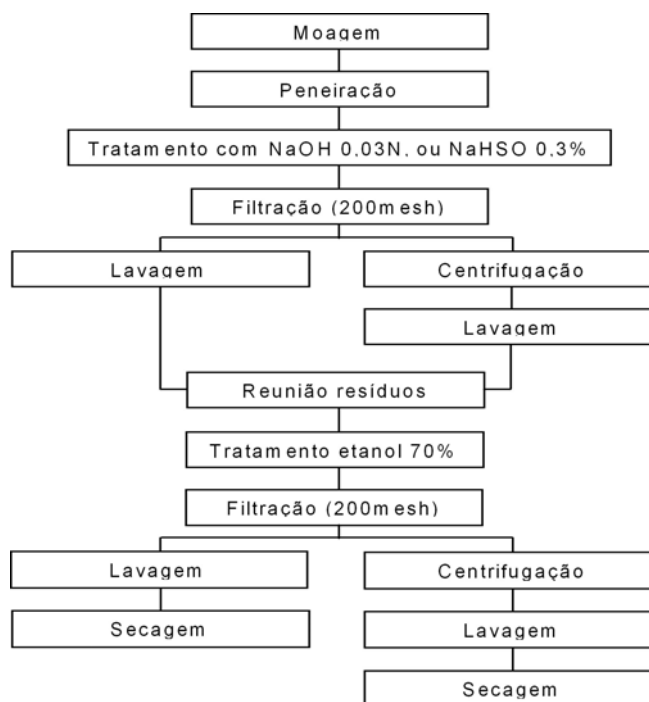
Moagem

Peneiração

Tratamento com NaOH 0,03N, ou NaHSO 0,3%

Filtração (200mesh)

Lavagem

Centrifugação

Lavagem

Reunião resíduos

Tratamento etanol 70%

Filtração (200mesh)

Lavagem

Secagem

Centrifugação

Lavagem

Secagem